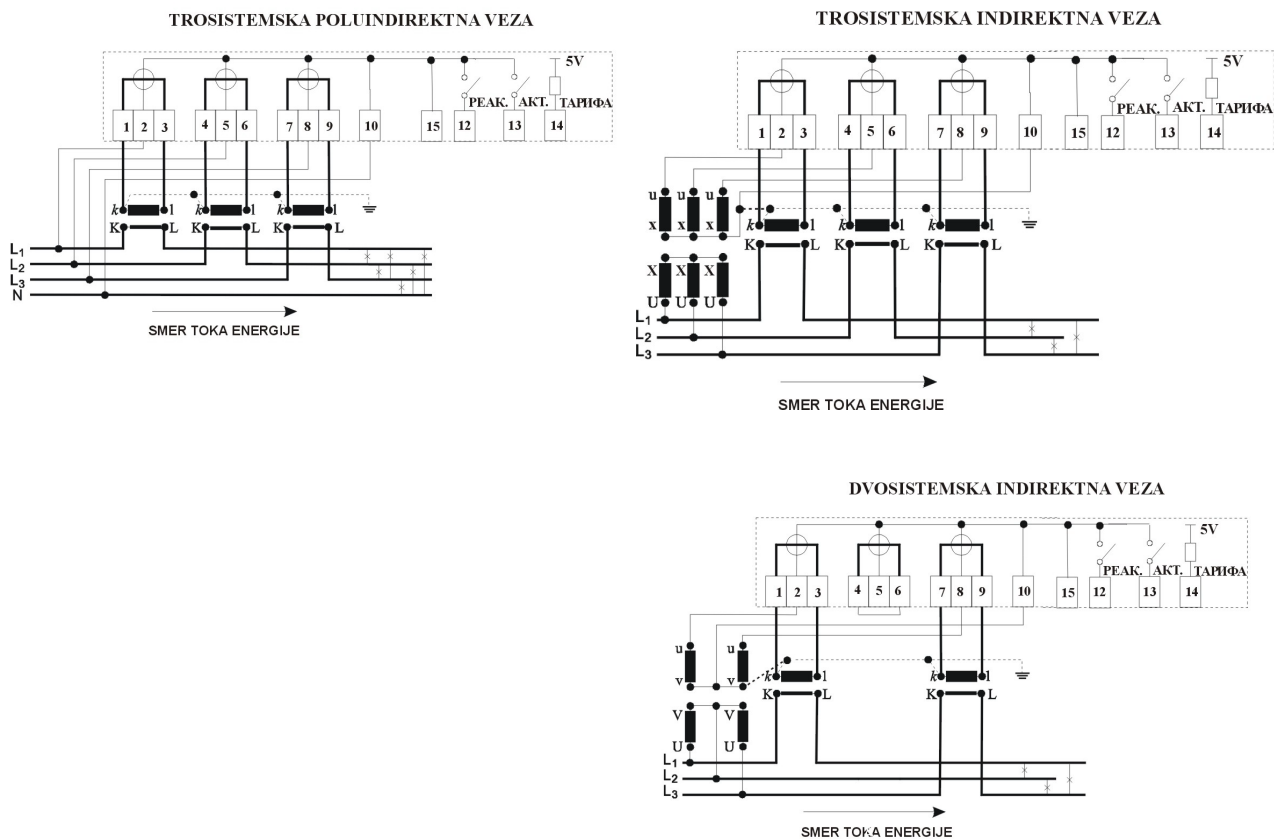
TROSISTEMSKA POLUINDIREKTNA VEZA

5V

1 2 3 4 5 6 7 8 9 10 15 12 13 14

РЕАК. АКТ. ТАРИФА

k l k l k l

K L K L K L

$L_1$
$L_2$
$L_3$
N

SMER TOKA ENERGIJE

TROSISTEMSKA INDIREKTNA VEZA

5V

1 2 3 4 5 6 7 8 9 10 15 12 13 14

РЕАК. АКТ. ТАРИФА

u u u
x x x

k l k l k l

K L K L K L

X X X
U U U

$L_1$
$L_2$
$L_3$

SMER TOKA ENERGIJE

DVOSISTEMSKA INDIREKTNA VEZA

5V

1 2 3 4 5 6 7 8 9 10 15 12 13 14

РЕАК. АКТ. ТАРИФА

u u
v v

k l k l

K L K L

V V
U U

$L_1$
$L_2$
$L_3$

SMER TOKA ENERGIJE